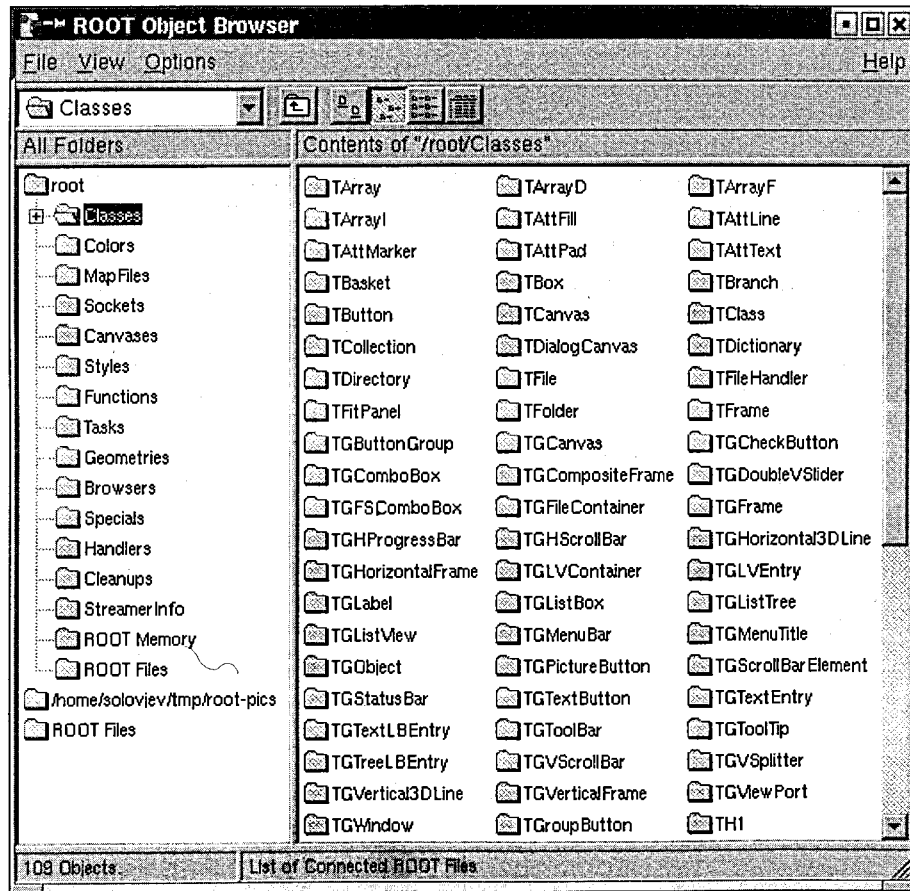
ROOT Object Browser

File View Options Help

Classes

All Folders

root
Classes
Colors
MapFiles
Sockets
Canvases
Styles
Functions
Tasks
Geometries
Browsers
Specials
Handlers
Cleanups
StreamerInfo
ROOT Memory
ROOT Files
/home/solovjev/tmp/root-pics
ROOT Files

Contents of "/root/Classes"

| | | |
|---|---|---|
| TArray | TArrayD | TArrayF |
| TArrayI | TAttFill | TAttLine |
| TAttMarker | TAttPad | TAttText |
| TBasket | TBox | TBranch |
| TButton | TCanvas | TClass |
| TCollection | TDialogCanvas | TDictionary |
| TDirectory | TFile | TFileHandler |
| TFitPanel | TFolder | TFrame |
| TGButtonGroup | TGCanvas | TGCheckButton |
| TGComboBox | TGCompositeFrame | TGDoubleVSlider |
| TGFSComboBox | TGFileContainer | TGFrame |
| TGHProgressBar | TGHScrollBar | TGHorizontal3DLine |
| TGHorizontalFrame | TGLVContainer | TGLVEntry |
| TGLabel | TGListBox | TGListTree |
| TGListView | TGMenuBar | TGMenuTitle |
| TGObject | TGPictureButton | TGScrollBarElement |
| TGStatusBar | TGTextButton | TGTextEntry |
| TGTextLBEntry | TGToolBar | TGToolTip |
| TGTreeLBEntry | TGVScrollBar | TGVSplitter |
| TGVertical3DLine | TGVerticalFrame | TGViewPort |
| TGWindow | TGroupButton | TH1 |

109 Objects. List of Connected ROOT Files